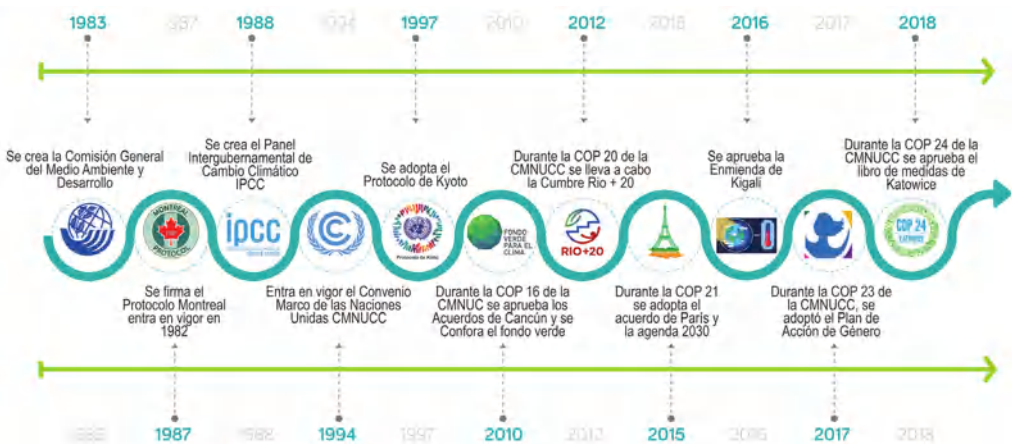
1983 1987 1988 1994 1997 2010 2012 2015 2016 2017 2018

Se crea la Comisión General del Medio Ambiente y Desarrollo

Se crea el Panel Intergubernamental de Cambio Climático IPCC

Se adopta el Protocolo de Kyoto

Durante la COP 20 de la CMNUCC se lleva a cabo la Cumbre Rio + 20

Se aprueba la Enmienda de Kigali

Durante la COP 24 de la CMNUCC se aprueba el libro de medidas de Katowice

MONTREAL PROTOCOL

ipcc

FONDO VERDE PARA EL CLIMA

RIO+20

COP 24

Se firma el Protocolo Montreal entra en vigor en 1982

Entra en vigor el Convenio Marco de las Naciones Unidas CMNUCC

Durante la COP 16 de la CMNUC se aprueba los Acuerdos de Cancún y se Confora el fondo verde

Durante la COP 21 se adopta el acuerdo de París y la agenda 2030

Durante la COP 23 de la CMNUCC, se adoptó el Plan de Acción de Género

1983 1987 1988 1994 1997 2010 2012 2015 2016 2017 2018